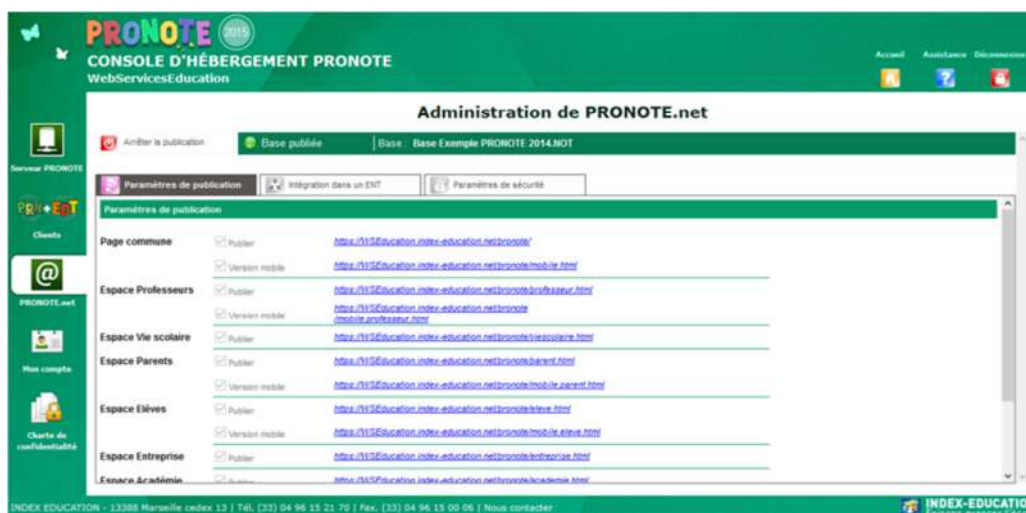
PRONOTE 2015

CONSOLE D'HÉBERGEMENT PRONOTE

WebServicesEducation

Accueil Assistance Déconnexion

Serveur PRONOTE

PRN+ENT

Clients

PRONOTE.net

Mon compte

Charte de confidentialité

Administration de PRONOTE.net

Arrêter la publication

Base publiée

Base Base Exemple PRONOTE 2014.NOT

Paramètres de publication

Intégration dans un ENT

Paramètres de sécurité

Paramètres de publication

| | | |
|---|---|---|
| Page commune | Publier | https://WSEducation.index-education.net/pronote/ |
| | Version mobile | https://WSEducation.index-education.net/pronote/mobile.html |
| Espace Professeurs | Publier | https://WSEducation.index-education.net/pronote/professeur.html |
| | Version mobile | https://WSEducation.index-education.net/pronote/mobile.professeur.html |
| Espace Vie scolaire | Publier | https://WSEducation.index-education.net/pronote/viescolaire.html |
| Espace Parents | Publier | https://WSEducation.index-education.net/pronote/parent.html |
| | Version mobile | https://WSEducation.index-education.net/pronote/mobile.parent.html |
| Espace Elèves | Publier | https://WSEducation.index-education.net/pronote/eleve.html |
| | Version mobile | https://WSEducation.index-education.net/pronote/mobile.eleve.html |
| Espace Entreprise | Publier | https://WSEducation.index-education.net/pronote/entreprise.html |
| Espace Académie | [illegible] | https://WSEducation.index-education.net/pronote/academie.html |

INDEX EDUCATION - 13388 Marseille cedex 13 | Tél. (33) 04 96 15 21 70 | Fax. (33) 04 96 15 00 06 | Nous contacter

INDEX-EDUCATION